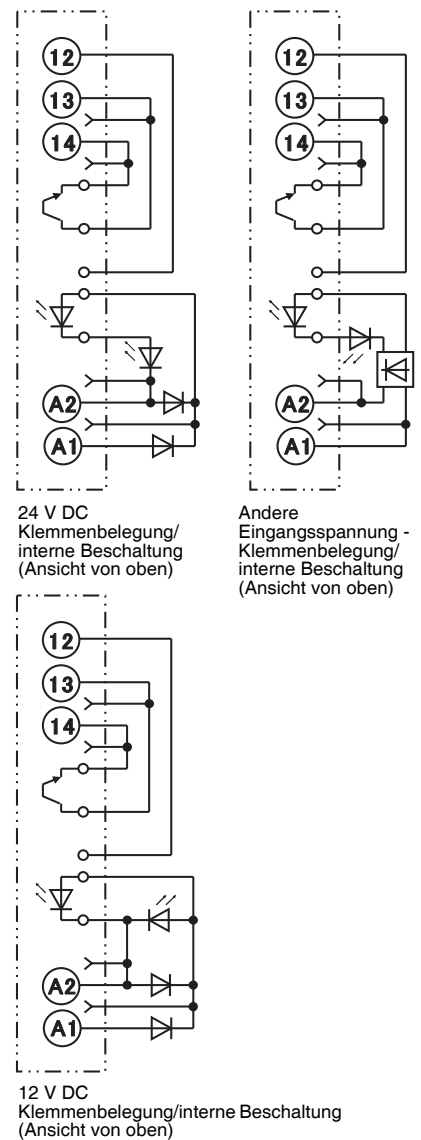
12
13
14
A2
A1

24 V DC
Klemmenbelegung/
interne Beschaltung
(Ansicht von oben)

12
13
14
A2
A1

Andere
Eingangsspannung -
Klemmenbelegung/
interne Beschaltung
(Ansicht von oben)

12
13
14
A2
A1

12 V DC
Klemmenbelegung/interne Beschaltung
(Ansicht von oben)